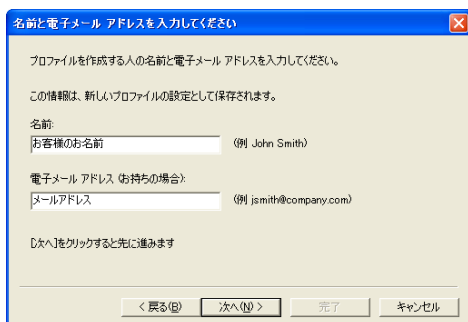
名前と電子メール アドレスを入力してください

プロファイルを作成する人の名前と電子メール アドレスを入力してください。

この情報は、新しいプロファイルの設定として保存されます。

名前:
お客様のお名前
(例 John Smith)

電子メール アドレス (お持ちの場合):
メールアドレス
(例 jsmith@company.com)

[次へ]をクリックすると先に進みます

< 戻る(B)
次へ(N) >
完了
キャンセル